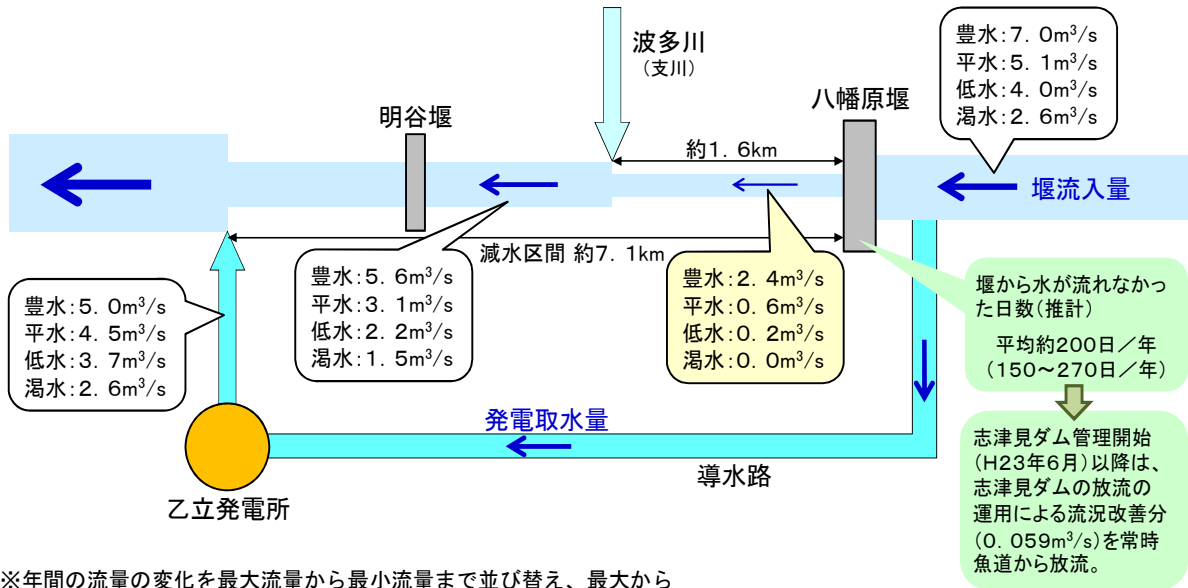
波多川
（支川）

豊水：7．0m$^3$/s
平水：5．1m$^3$/s
低水：4．0m$^3$/s
渇水：2．6m$^3$/s

明谷堰

八幡原堰

約1．6km

堰流入量

減水区間 約7．1km

豊水：5．6m$^3$/s
平水：3．1m$^3$/s
低水：2．2m$^3$/s
渇水：1．5m$^3$/s

豊水：2．4m$^3$/s
平水：0．6m$^3$/s
低水：0．2m$^3$/s
渇水：0．0m$^3$/s

堰から水が流れなかった日数（推計）
平均約200日／年
（150～270日／年）

豊水：5．0m$^3$/s
平水：4．5m$^3$/s
低水：3．7m$^3$/s
渇水：2．6m$^3$/s

発電取水量

導水路

乙立発電所

志津見ダム管理開始（H23年6月）以降は、志津見ダムの放流の運用による流況改善分（0．059m$^3$/s）を常時魚道から放流。

※年間の流量の変化を最大流量から最小流量まで並び替え、最大から